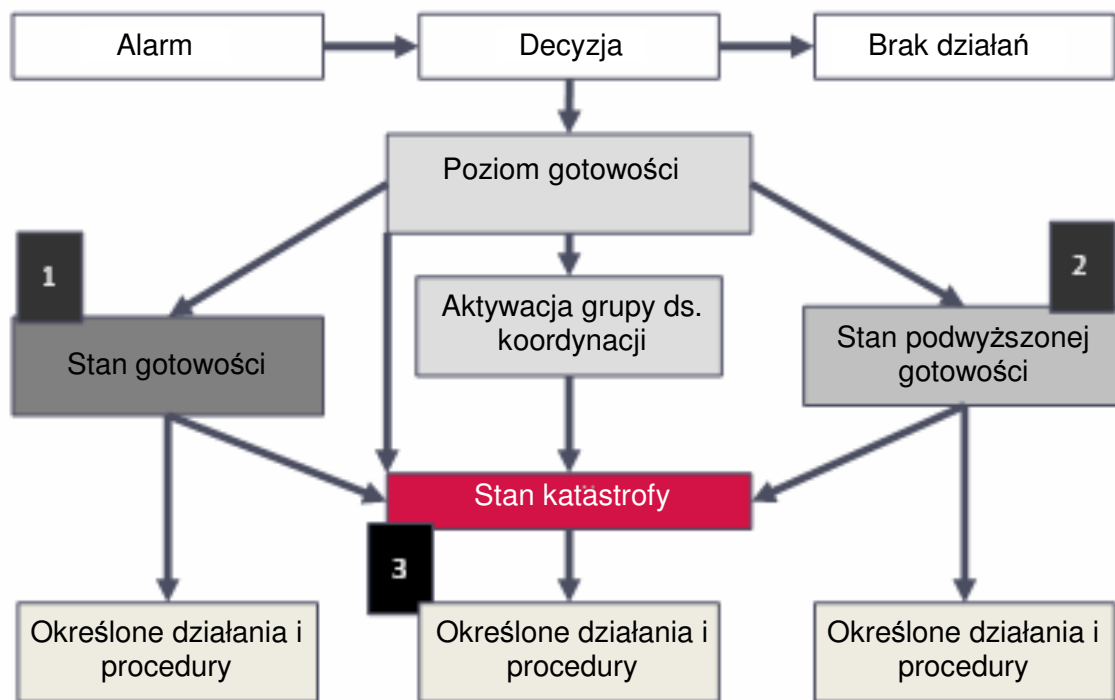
Alarm
Decyzja
Brak działań
Poziom gotowości
1
2
Aktywacja grupy ds. koordynacji
Stan gotowości
Stan podwyższonej gotowości
Stan katastrofy
3
Określone działania i procedury
Określone działania i procedury
Określone działania i procedury